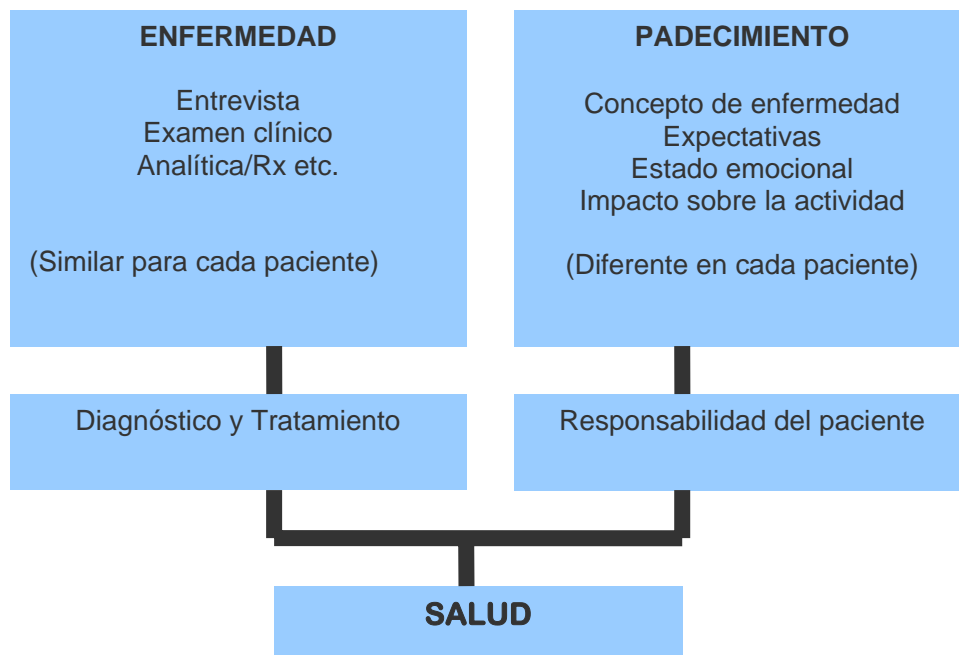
ENFERMEDAD

Entrevista
Examen clínico
Analítica/Rx etc.

(Similar para cada paciente)

PADECIMIENTO

Concepto de enfermedad
Expectativas
Estado emocional
Impacto sobre la actividad

(Diferente en cada paciente)

Diagnóstico y Tratamiento

Responsabilidad del paciente

SALUD